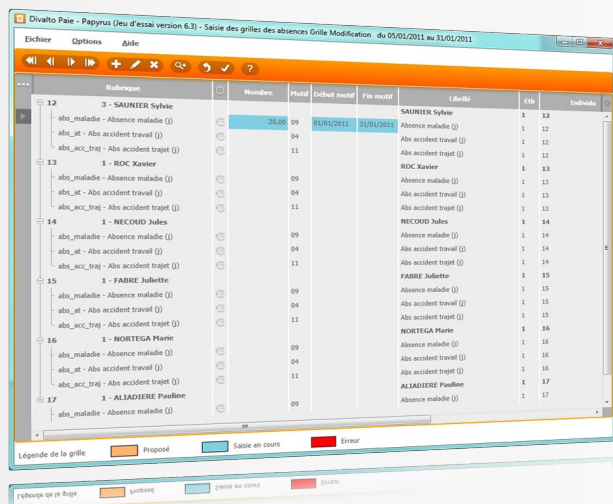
Divalto Paie - Papyrus (Jeu d'essai version 6.3) - Saisie des grilles des absences Grille Modification du 05/01/2011 au 31/01/2011

Eichier Options Aide

?

| Rubrique | | Nombre | Motif | Début motif | Fin motif | Libellé | Etb | Individu |
|---|---|---|---|---|---|---|---|---|
| 12 3 - SAUNIER Sylvie | | | | | | SAUNIER Sylvie | 1 | 12 |
| abs_maladie - Absence maladie (j) | | 20,00 | 09 | 01/01/2011 | 31/01/2011 | Absence maladie (j) | 1 | 12 |
| abs_at - Abs accident travail (j) | | | 04 | | | Abs accident travail (j) | 1 | 12 |
| abs_acc_traj - Abs accident trajet (j) | | | 11 | | | Abs accident trajet (j) | 1 | 12 |
| 13 1 - ROC Xavier | | | | | | ROC Xavier | 1 | 13 |
| abs_maladie - Absence maladie (j) | | | 09 | | | Absence maladie (j) | 1 | 13 |
| abs_at - Abs accident travail (j) | | | 04 | | | Abs accident travail (j) | 1 | 13 |
| abs_acc_traj - Abs accident trajet (j) | | | 11 | | | Abs accident trajet (j) | 1 | 13 |
| 14 1 - NECOUD Jules | | | | | | NECOUD Jules | 1 | 14 |
| abs_maladie - Absence maladie (j) | | | 09 | | | Absence maladie (j) | 1 | 14 |
| abs_at - Abs accident travail (j) | | | 04 | | | Abs accident travail (j) | 1 | 14 |
| abs_acc_traj - Abs accident trajet (j) | | | 11 | | | Abs accident trajet (j) | 1 | 14 |
| 15 1 - FABRE Juliette | | | | | | FABRE Juliette | 1 | 15 |
| abs_maladie - Absence maladie (j) | | | 09 | | | Absence maladie (j) | 1 | 15 |
| abs_at - Abs accident travail (j) | | | 04 | | | Abs accident travail (j) | 1 | 15 |
| abs_acc_traj - Abs accident trajet (j) | | | 11 | | | Abs accident trajet (j) | 1 | 15 |
| 16 1 - NORTEGA Marie | | | | | | NORTEGA Marie | 1 | 16 |
| abs_maladie - Absence maladie (j) | | | 09 | | | Absence maladie (j) | 1 | 16 |
| abs_at - Abs accident travail (j) | | | 04 | | | Abs accident travail (j) | 1 | 16 |
| abs_acc_traj - Abs accident trajet (j) | | | 11 | | | Abs accident trajet (j) | 1 | 16 |
| 17 1 - ALIADIERE Pauline | | | | | | ALIADIERE Pauline | 1 | 17 |
| abs_maladie - Absence maladie (j) | | | 09 | | | Absence maladie (j) | 1 | 17 |

Légende de la grille Proposé Saisie en cours Erreur